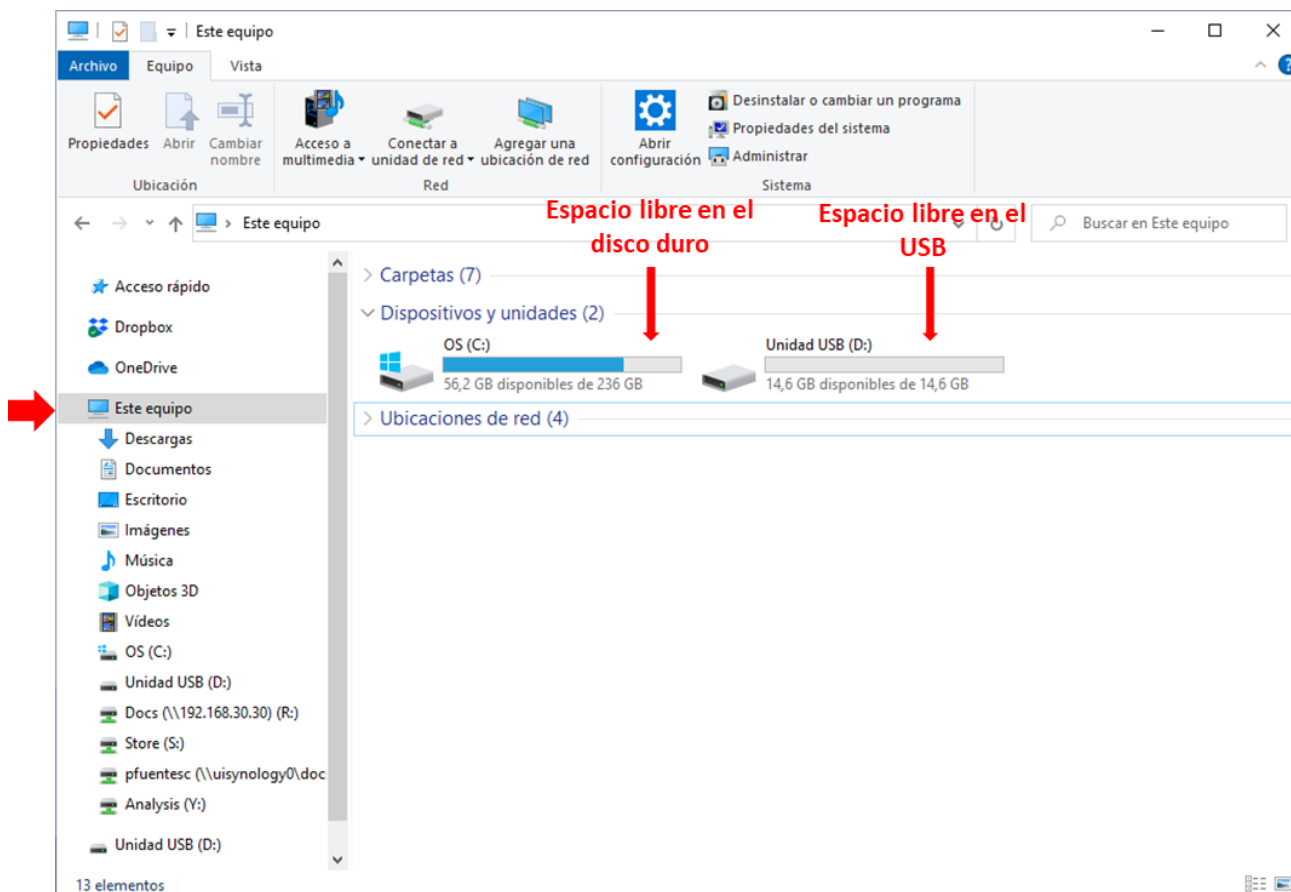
Este equipo

Archivo Equipo Vista

Propiedades Abrir Cambiar nombre
Ubicación

Acceso a multimedia Conectar a unidad de red Agregar una ubicación de red
Red

Abrir configuración
Desinstalar o cambiar un programa
Propiedades del sistema
Administrar
Sistema

Este equipo

Espacio libre en el disco duro

Espacio libre en el USB

Buscar en Este equipo

Acceso rápido
Dropbox
OneDrive
Este equipo
Descargas
Documentos
Escritorio
Imágenes
Música
Objetos 3D
Vídeos
OS (C:)
Unidad USB (D:)
Docs (\\192.168.30.30) (R:)
Store (S:)
pfuentesc (\\uisynology0\doc
Analysis (Y:)
Unidad USB (D:)

Carpetas (7)
Dispositivos y unidades (2)
OS (C:)
56,2 GB disponibles de 236 GB
Unidad USB (D:)
14,6 GB disponibles de 14,6 GB
Ubicaciones de red (4)

13 elementos